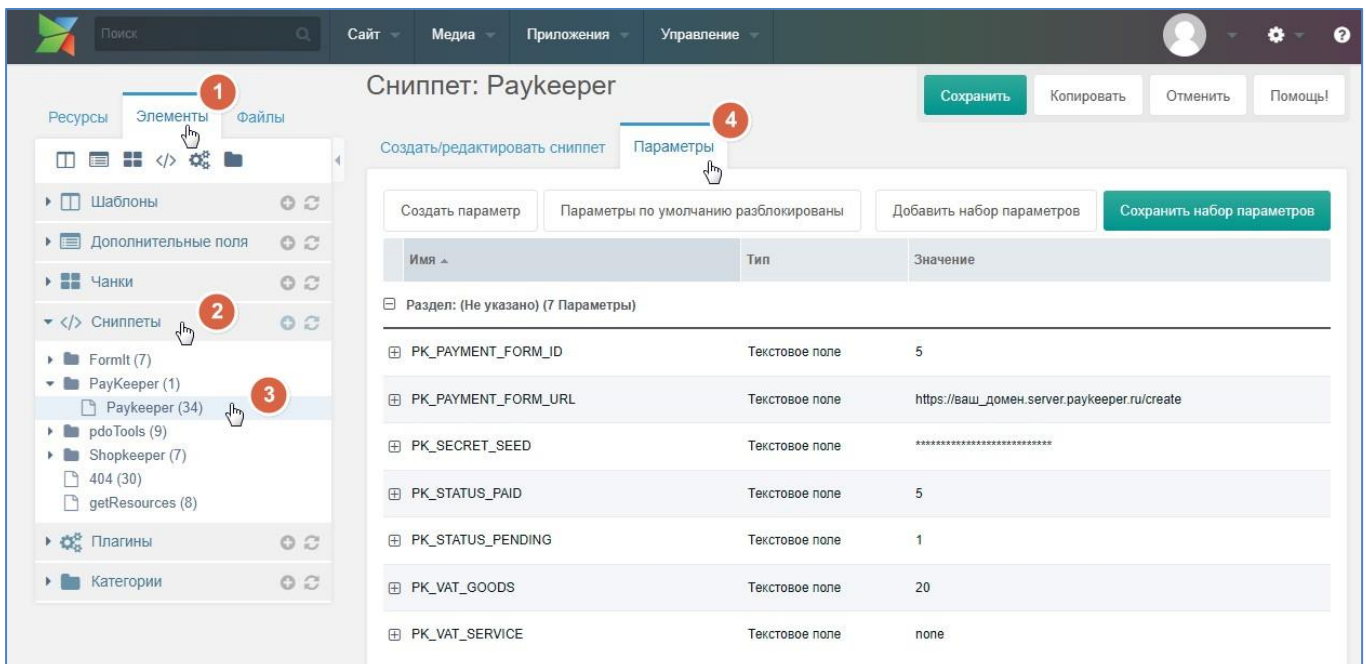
Поиск

Сайт Медиа Приложения Управление

Ресурсы Элементы Файлы

1

Шаблоны

Дополнительные поля

Чанки

Сниппеты

2

FormIt (7)
PayKeeper (1)
Paykeeper (34)

3

pdoTools (9)
Shopkeeper (7)
404 (30)
getResources (8)

Плагины

Категории

Сниппет: Paykeeper

Сохранить Копировать Отменить Помощь!

Создать/редактировать сниппет Параметры

4

Создать параметр Параметры по умолчанию разблокированы Добавить набор параметров Сохранить набор параметров

| Имя | Тип | Значение |
|---|---|---|
| Раздел: (Не указано) (7 Параметры) | | |
| PK_PAYMENT_FORM_ID | Текстовое поле | 5 |
| PK_PAYMENT_FORM_URL | Текстовое поле | https://ваш_домен.server.paykeeper.ru/create |
| PK_SECRET_SEED | Текстовое поле | ************************** |
| PK_STATUS_PAID | Текстовое поле | 5 |
| PK_STATUS_PENDING | Текстовое поле | 1 |
| PK_VAT_GOODS | Текстовое поле | 20 |
| PK_VAT_SERVICE | Текстовое поле | none |